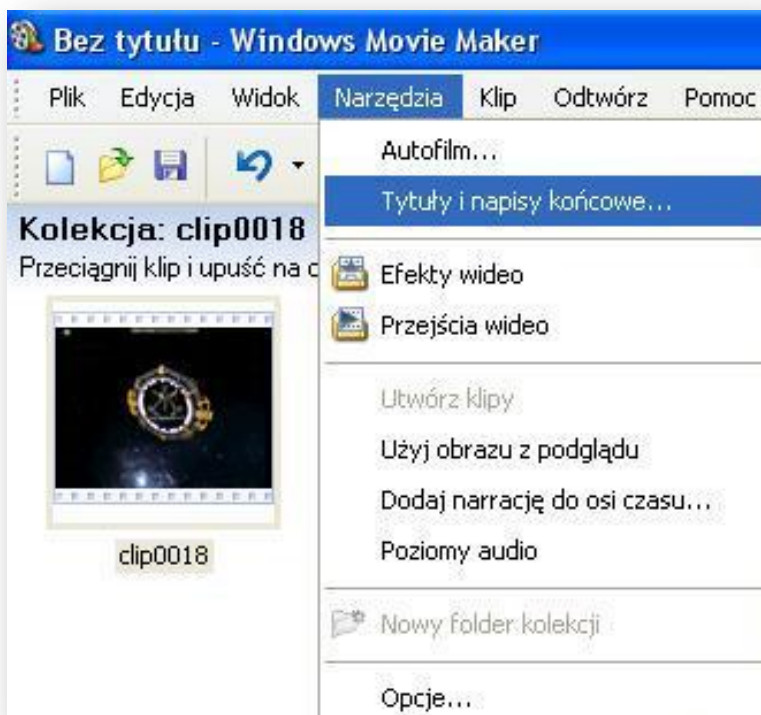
Bez tytułu - Windows Movie Maker

Plik Edycja Widok Narzędzia Klip Odtwórz Pomoc

Kolekcja: clip0018
Przeciągnij klip i upuść na c

clip0018

Autofilm...
Tytuły i napisy końcowe...
Efekty wideo
Przejścia wideo
Utwórz klipy
Użyj obrazu z podglądu
Dodaj narrację do osi czasu...
Poziomy audio
Nowy folder kolekcji
Opcje...